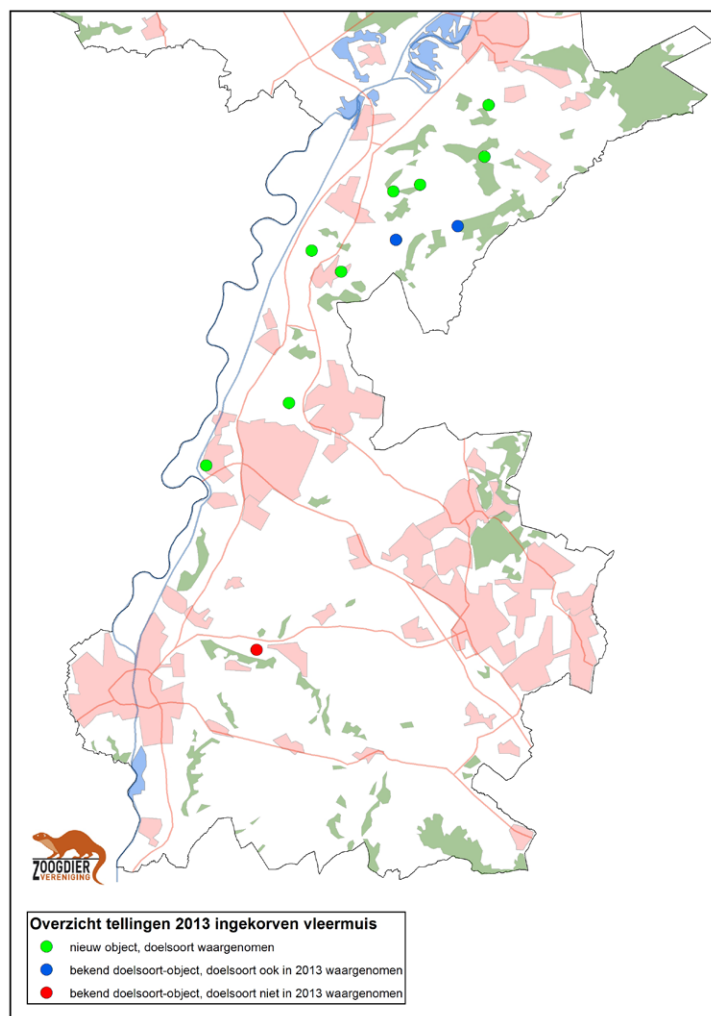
ZOOGDIER VERENIGING

Overzicht tellingen 2013 ingekorven vleermuis
nieuw object, doelsoort waargenomen
bekend doelsoort-object, doelsoort ook in 2013 waargenomen
bekend doelsoort-object, doelsoort niet in 2013 waargenomen